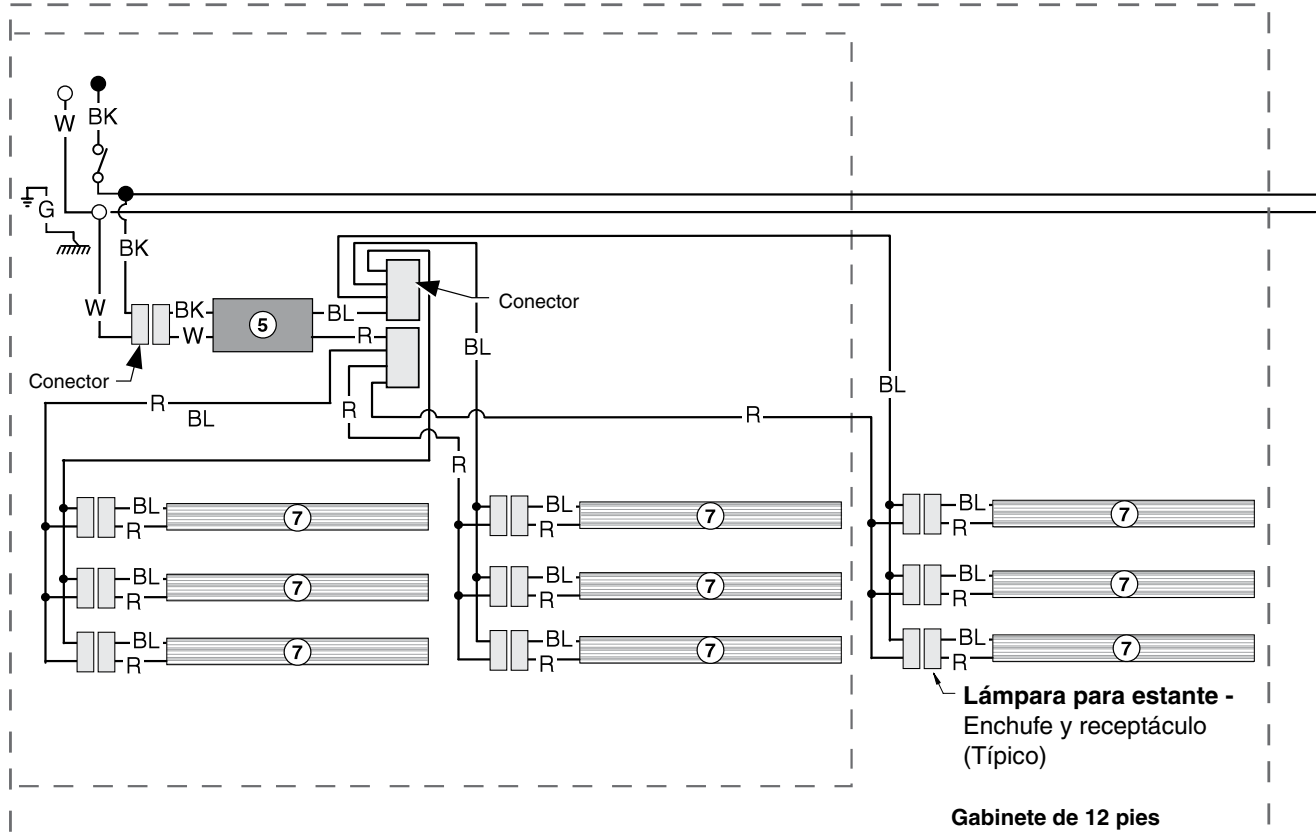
W
BK
G
BK
W
BK
W
5
BL
R
Conector
Conector
BL
R
BL
R
R
BL
R
BL
R
7
BL
R
7
BL
R
7
BL
R
7
BL
R
7
BL
R
7
BL
R
7
BL
R
7
BL
R
7
**Lámpara para estante -** Enchufe y receptáculo (Típico)

**Gabinete de 12 pies**